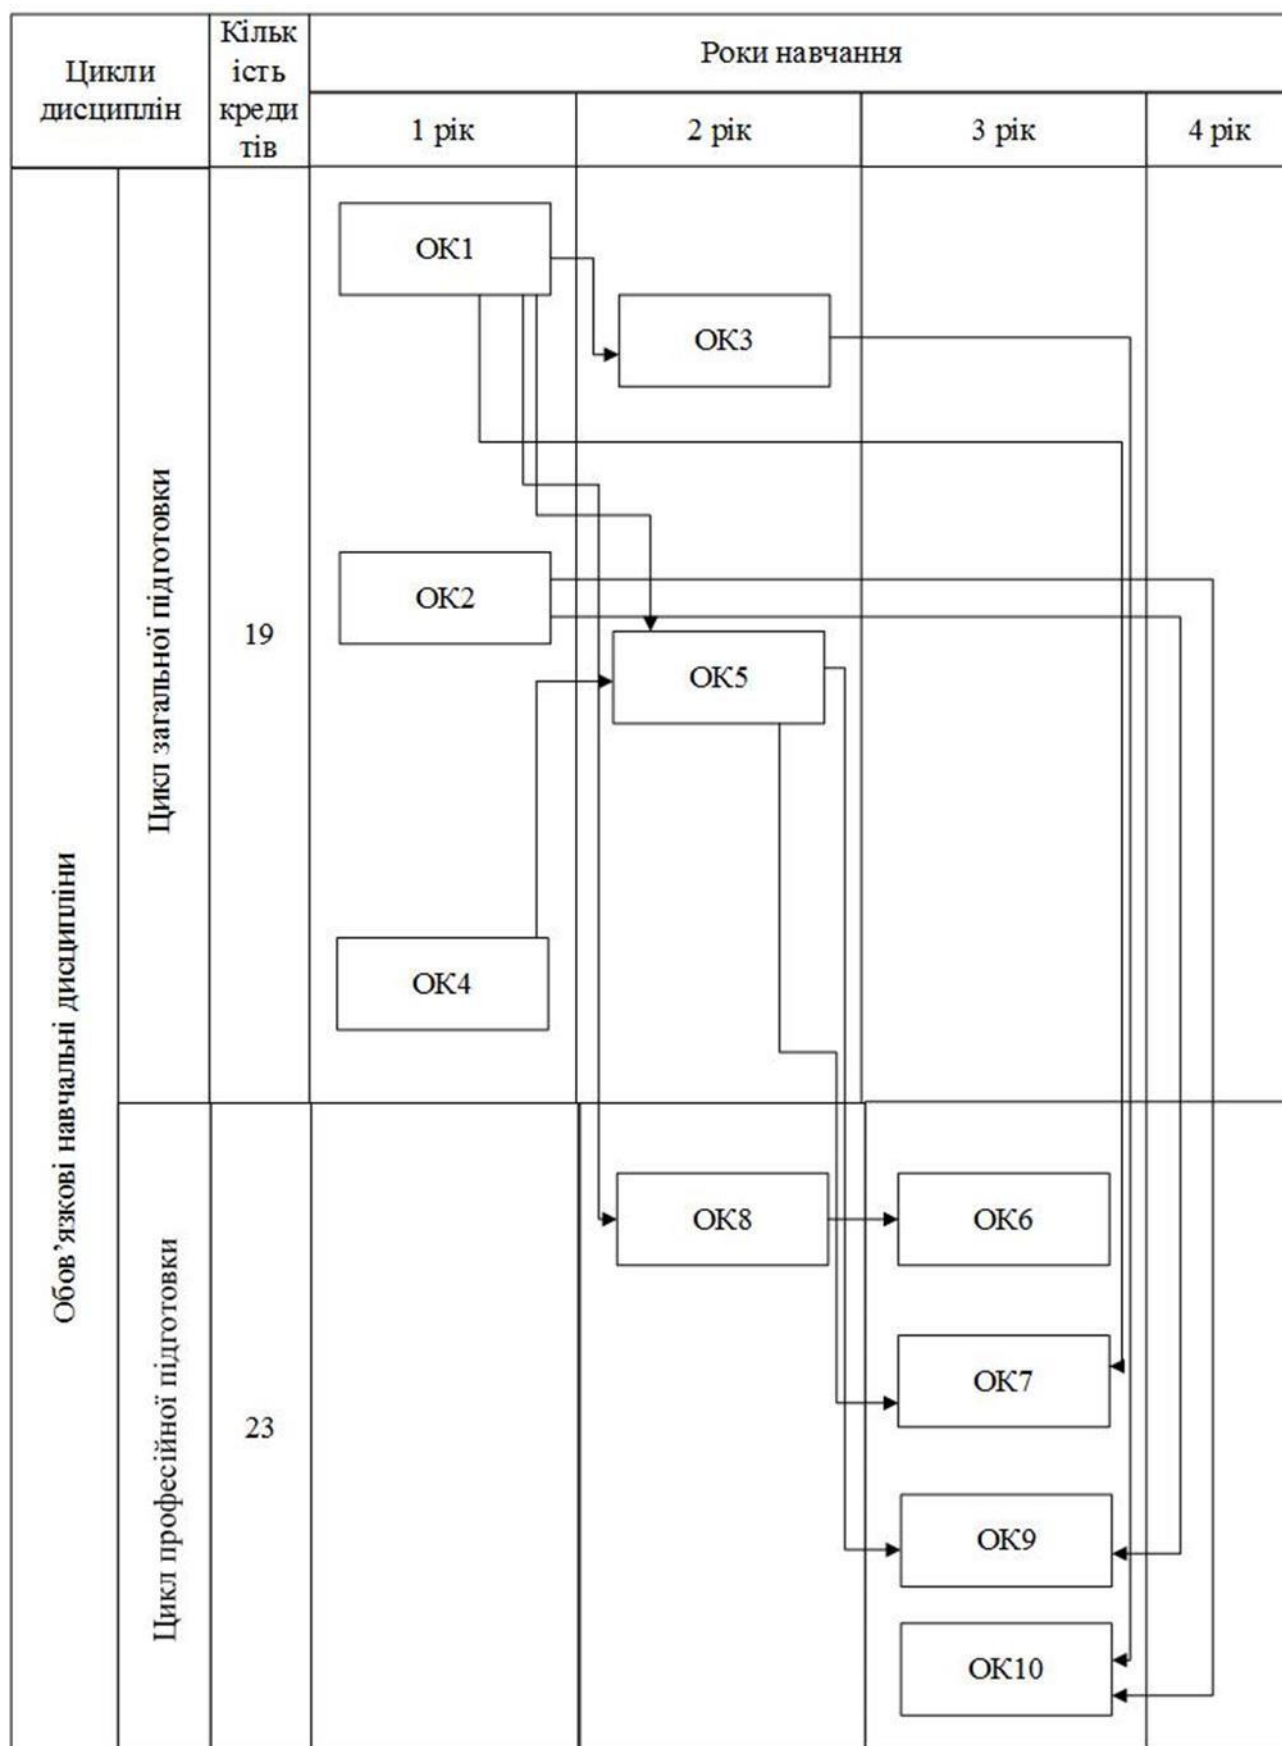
| Цикли дисциплін | | Кількість кредитів | Роки навчання | | | |
|---|---|---|---|---|---|---|
| | | | 1 рік | 2 рік | 3 рік | 4 рік |
| Обов'язкові навчальні дисципліни | Цикл загальної підготовки | 19 | ОК1, ОК2, ОК4 | ОК3, ОК5 | | |
| | Цикл професійної підготовки | 23 | | ОК8 | ОК6, ОК7, ОК9, ОК10 | |